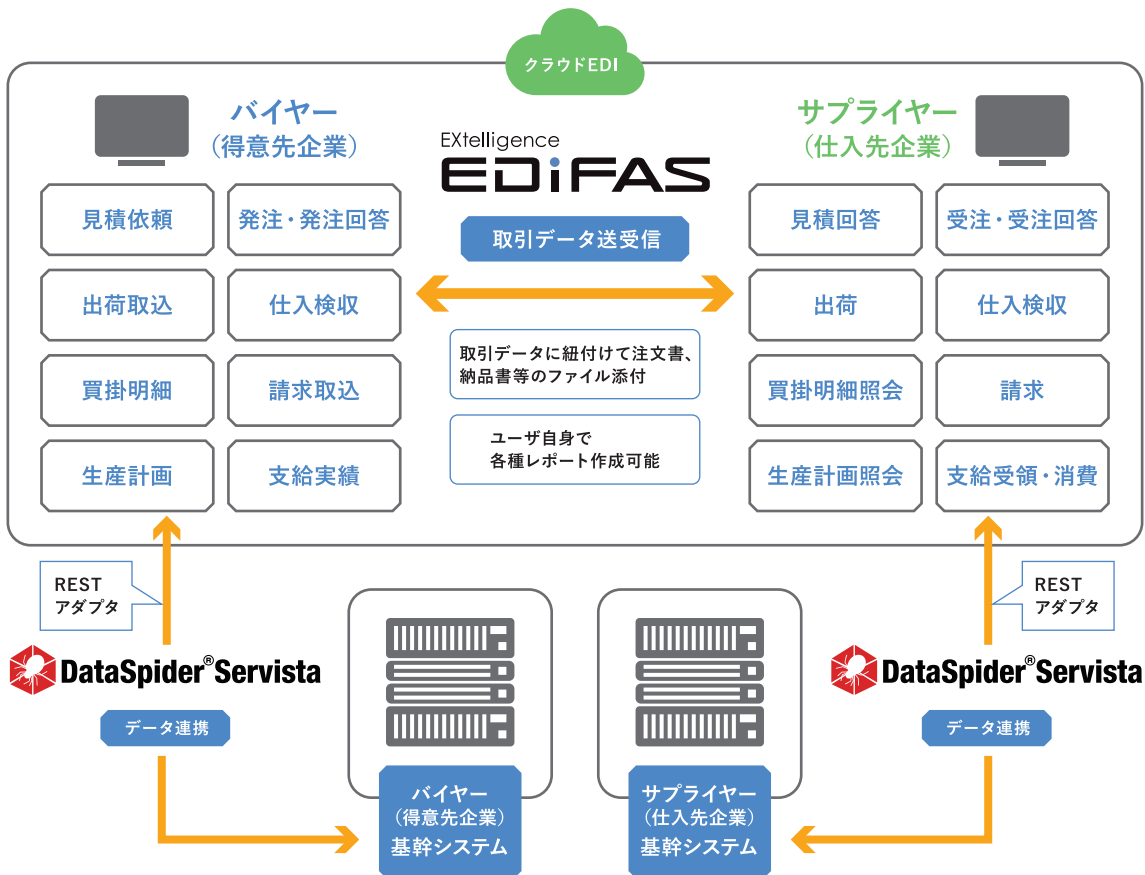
クラウドEDI

バイヤー
（得意先企業）

EXtelligence
EDIFAS

サプライヤー
（仕入先企業）

見積依頼
発注・発注回答
出荷取込
仕入検収
買掛明細
請求取込
生産計画
支給実績

取引データ送受信

取引データに紐付けて注文書、納品書等のファイル添付

ユーザ自身で
各種レポート作成可能

見積回答
受注・受注回答
出荷
仕入検収
買掛明細照会
請求
生産計画照会
支給受領・消費

REST
アダプタ

DataSpider® Servista

データ連携

バイヤー
（得意先企業）
基幹システム

サプライヤー
（仕入先企業）
基幹システム

REST
アダプタ

DataSpider® Servista

データ連携